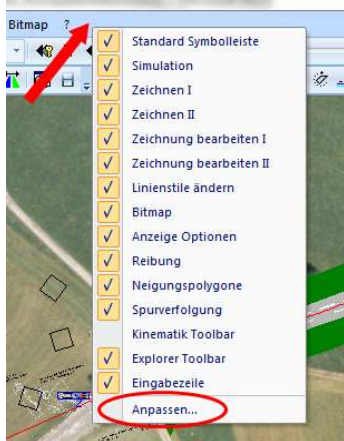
Bitmap ?

Standard Symbolleiste
Simulation
Zeichnen I
Zeichnen II
Zeichnung bearbeiten I
Zeichnung bearbeiten II
Linienstile ändern
Bitmap
Anzeige Optionen
Reibung
Neigungspolygone
Spurverfolgung
Kinematik Toolbar
Explorer Toolbar
Eingabezeile
Anpassen...